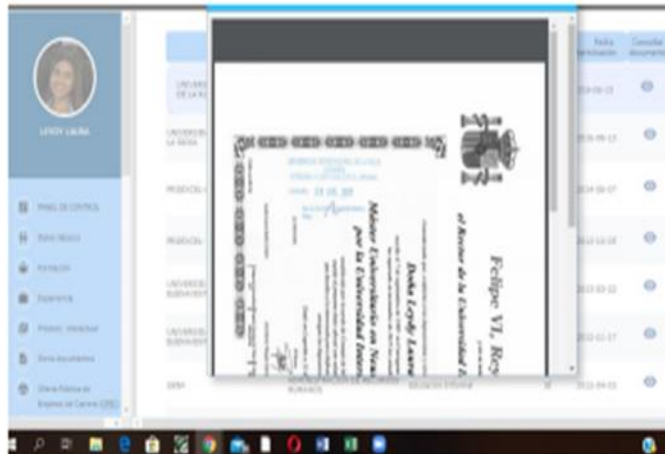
LEYDY LAURA

PANEL DE CONTROL
Datos básicos
Formación
Experiencia
Producc. intelectual
Otros documentos
Oferta Pública de Empleo de Carrera (OPEC)

Fecha terminación
Consultar documento

UNIVERSIDAD DE LA RIOJA
2014-06-13

UNIVERSIDAD DE LA RIOJA
2016-06-13

PEDECOL
2014-06-07

PEDECOL
2013-10-18

UNIVERSIDAD SURCOLOMBIANA
2013-03-22

UNIVERSIDAD SURCOLOMBIANA
2012-11-17

SENA
ADMINISTRACION DE RECURSOS HUMANOS
EDUCACION INFORMAL
2011-04-03

Felipe VI, Rey
el Rector de la Universidad
Doña Leydy Laura
Máster Universitario en
por la Universidad Inter

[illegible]